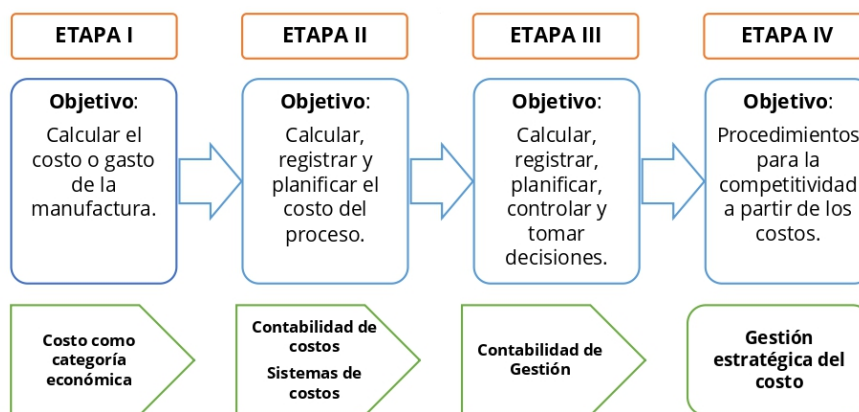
ETAPA I

Objetivo: Calcular el costo o gasto de la manufactura.

Costo como categoría económica

ETAPA II

Objetivo: Calcular, registrar y planificar el costo del proceso.

Contabilidad de costos

Sistemas de costos

ETAPA III

Objetivo: Calcular, registrar, planificar, controlar y tomar decisiones.

Contabilidad de Gestión

ETAPA IV

Objetivo: Procedimientos para la competitividad a partir de los costos.

Gestión estratégica del costo